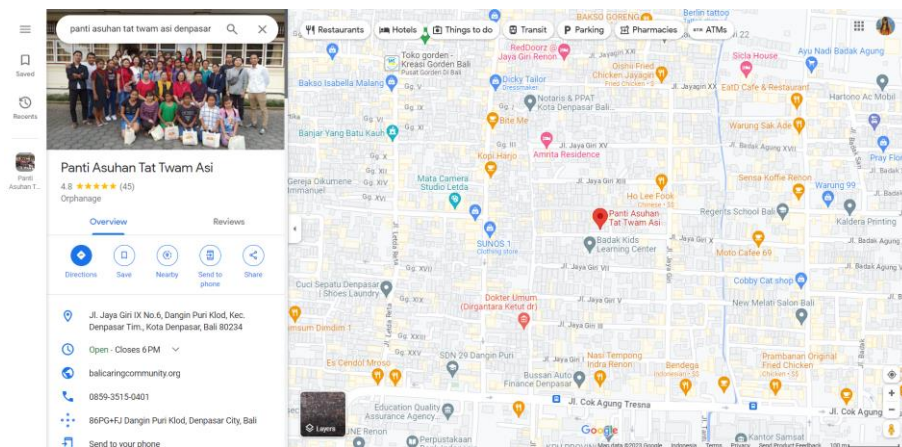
panti asuhan tat twam asi denpasar

Saved

Recents

Panti Asuhan T...

Restaurants
Hotels
Things to do
Transit
Parking
Pharmacies
ATMs

Panti Asuhan Tat Twam Asi
4.8 ★★★★★ (45)
Orphanage

Overview
Reviews

Directions
Save
Nearby
Send to phone
Share

Jl. Jaya Giri IX No.6, Dangin Puri Klod, Kec. Denpasar Tim., Kota Denpasar, Bali 80234

Open · Closes 6 PM

balicaringcommunity.org

0859-3515-0401

86PG+FJ Dangin Puri Klod, Denpasar City, Bali

Send to your phone

BAKSO GORENG
Berlin tattoo
Toko gorden - Kreasi Gorden Bali
Pusat Gorden Di Bali
RedDoorz @ Jaya Giri Renon
Oishi Fried Chicken Jayagiri
Ayu Nadi Badak Agung
Sicla House
Bakso Isabella Malang
Dicky Tailor
Notaris & PPAT Kota Denpasar Bali
EatD Cafe & Restaurant
Hartono Ac Mobil
Banjar Yang Batu Kauh
Bite Me
Warung Sak Ade
Kopi Harjo
Aminta Residence
Pray Flo
Gereja Oikumene Immanuel
Mata Camera Studio Letda
Ho Lee Fook
Sensa Koffie Renon
Warung 99
Panti Asuhan Tat Twam Asi
Regents School Bali
Kaldera Printing
Badak Kids Learning Center
SUNOS 1
Moto Cafee 69
Cobby Cat shop
Cuci Sepatu Denpasar Shoes Laundry
Dokter Umum (Dirgantara Ketut dr)
New Melati Salon Bali
Es Cendol Mroso
SDN 29 Dangin Puri
Nasi Tempong Indra Renon
Bendega
Prambanan Original Fried Chicken
Bussan Auto Finance Denpasar
Education Quality Assurance Agency
Perpustakaan
Kantor Samsat
Jl. Cok Agung Tresna
Jl. Jaya Giri
Jl. Badak Agung
Layers
Google
Map data ©2023 Google  Indonesia  Terms  Privacy  Send Product Feedback  100 m